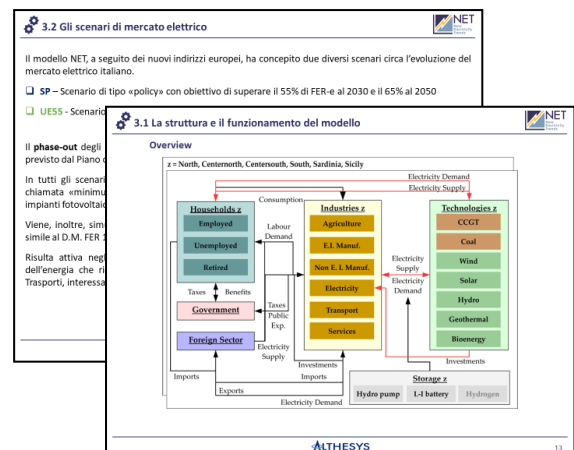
3.2 Gli scenari di mercato elettrico

NET

Il modello NET, a seguito dei nuovi indirizzi europei, ha concepito due diversi scenari circa l'evoluzione del mercato elettrico italiano.

SP – Scenario di tipo «policy» con obiettivo di superare il 55% di FER-e al 2030 e il 65% al 2050

UE55 - Scenario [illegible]

Il phase-out degli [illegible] previsto dal Piano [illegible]

In tutti gli scenari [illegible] chiamata «minimu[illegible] impianti fotovoltaic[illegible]

Viene, inoltre, sim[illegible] simile al D.M. FER 1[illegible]

Risulta attiva neg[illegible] dell'energia che ri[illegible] Trasporti, interessa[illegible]

3.1 La struttura e il funzionamento del modello

NET

Overview

z = North, Centernorth, Centersouth, Sardinia, Sicily

Electricity Demand

Electricity Supply

Consumption

Households z

Employed

Unemployed

Retired

Labour Demand

Industries z

Agriculture

E.I. Manuf.

Non E. I. Manuf.

Electricity

Transport

Services

Electricity Supply

Electricity Demand

Technologies z

CCGT

Coal

Wind

Solar

Hydro

Geothermal

Bioenergy

Taxes

Benefits

Taxes

Public Exp.

Government

Foreign Sector

Electricity Supply

Investments

Investments

Imports

Imports

Exports

Storage z

Hydro pump

L-I battery

Hydrogen

Electricity Demand

ALTHESYS

11